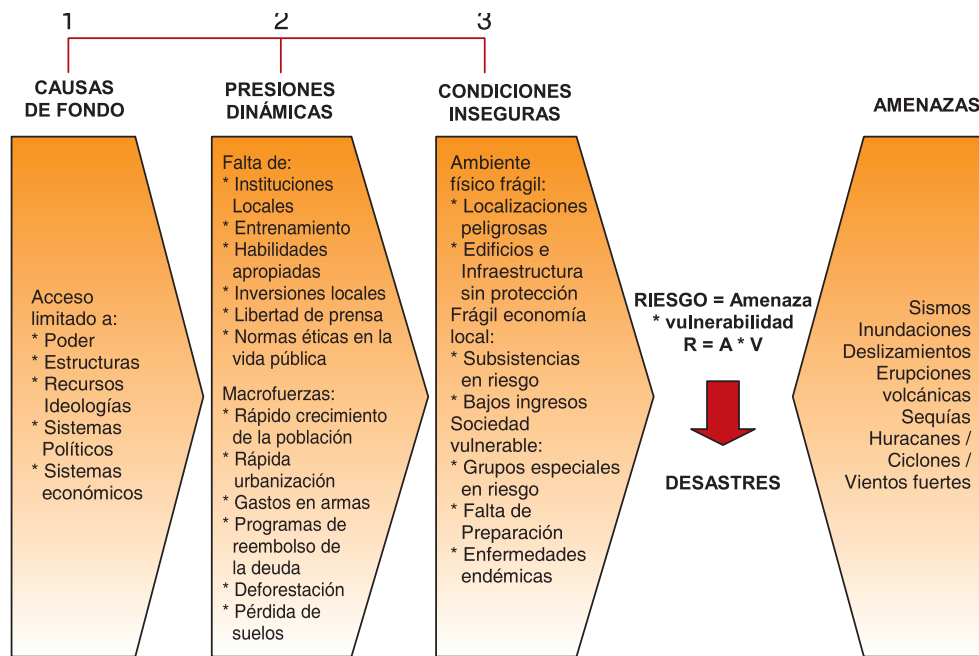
1

2

3

CAUSAS DE FONDO

PRESIONES DINÁMICAS

CONDICIONES INSEGURAS

AMENAZAS

Acceso limitado a:
* Poder
* Estructuras
* Recursos Ideologías
* Sistemas Políticos
* Sistemas económicos

Falta de:
* Instituciones Locales
* Entrenamiento
* Habilidades apropiadas
* Inversiones locales
* Libertad de prensa
* Normas éticas en la vida pública

Macrofuerzas:
* Rápido crecimiento de la población
* Rápida urbanización
* Gastos en armas
* Programas de reembolso de la deuda
* Deforestación
* Pérdida de suelos

Ambiente físico frágil:
* Localizaciones peligrosas
* Edificios e Infraestructura sin protección
Frágil economía local:
* Subsistencias en riesgo
* Bajos ingresos
Sociedad vulnerable:
* Grupos especiales en riesgo
* Falta de Preparación
* Enfermedades endémicas

RIESGO = Amenaza * vulnerabilidad
R = A * V

DESASTRES

Sismos
Inundaciones
Deslizamientos
Erupciones volcánicas
Sequías
Huracanes / Ciclones / Vientos fuertes